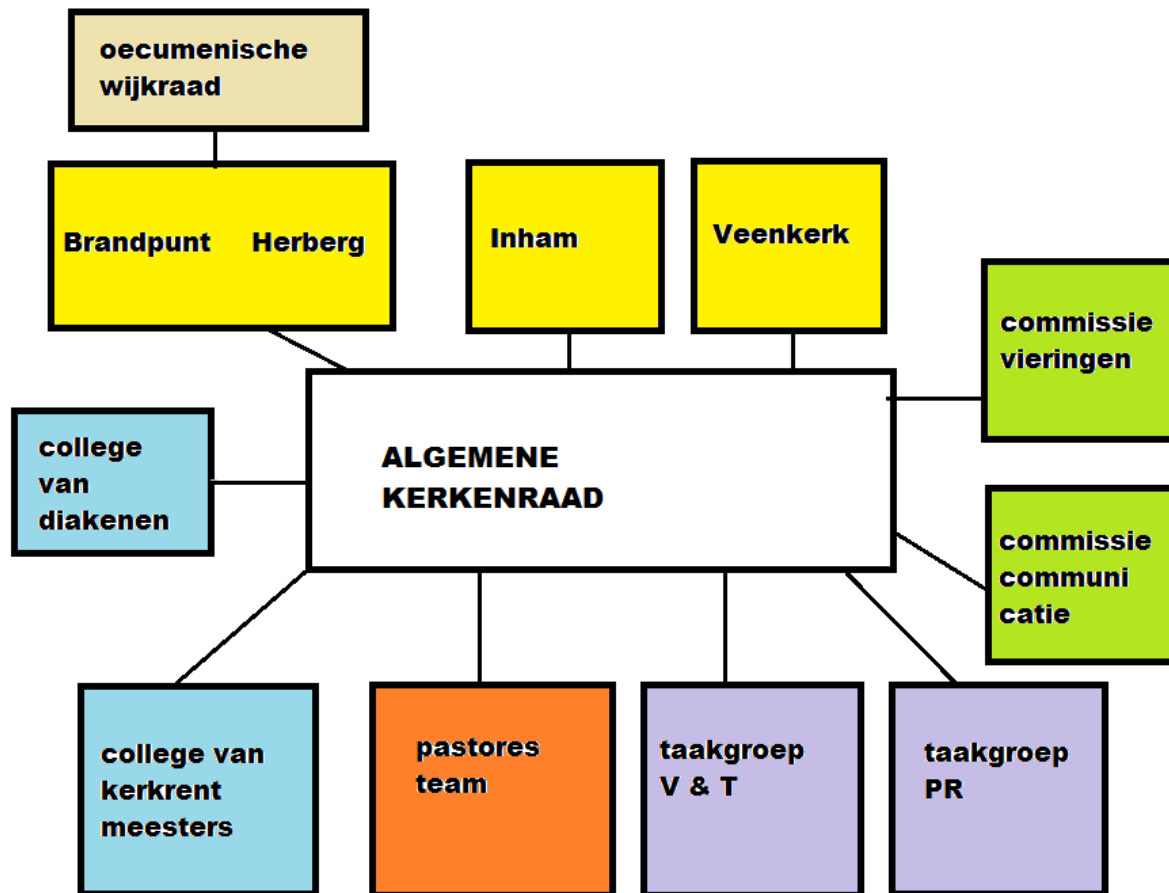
oecumenische wijkraad

Brandpunt Herberg

Inham

Veenkerk

commissie vieringen

college van diakenen

ALGEMENE KERKENRAAD

commissie communi catie

college van kerkrent meesters

pastores team

taakgroep V & T

taakgroep PR